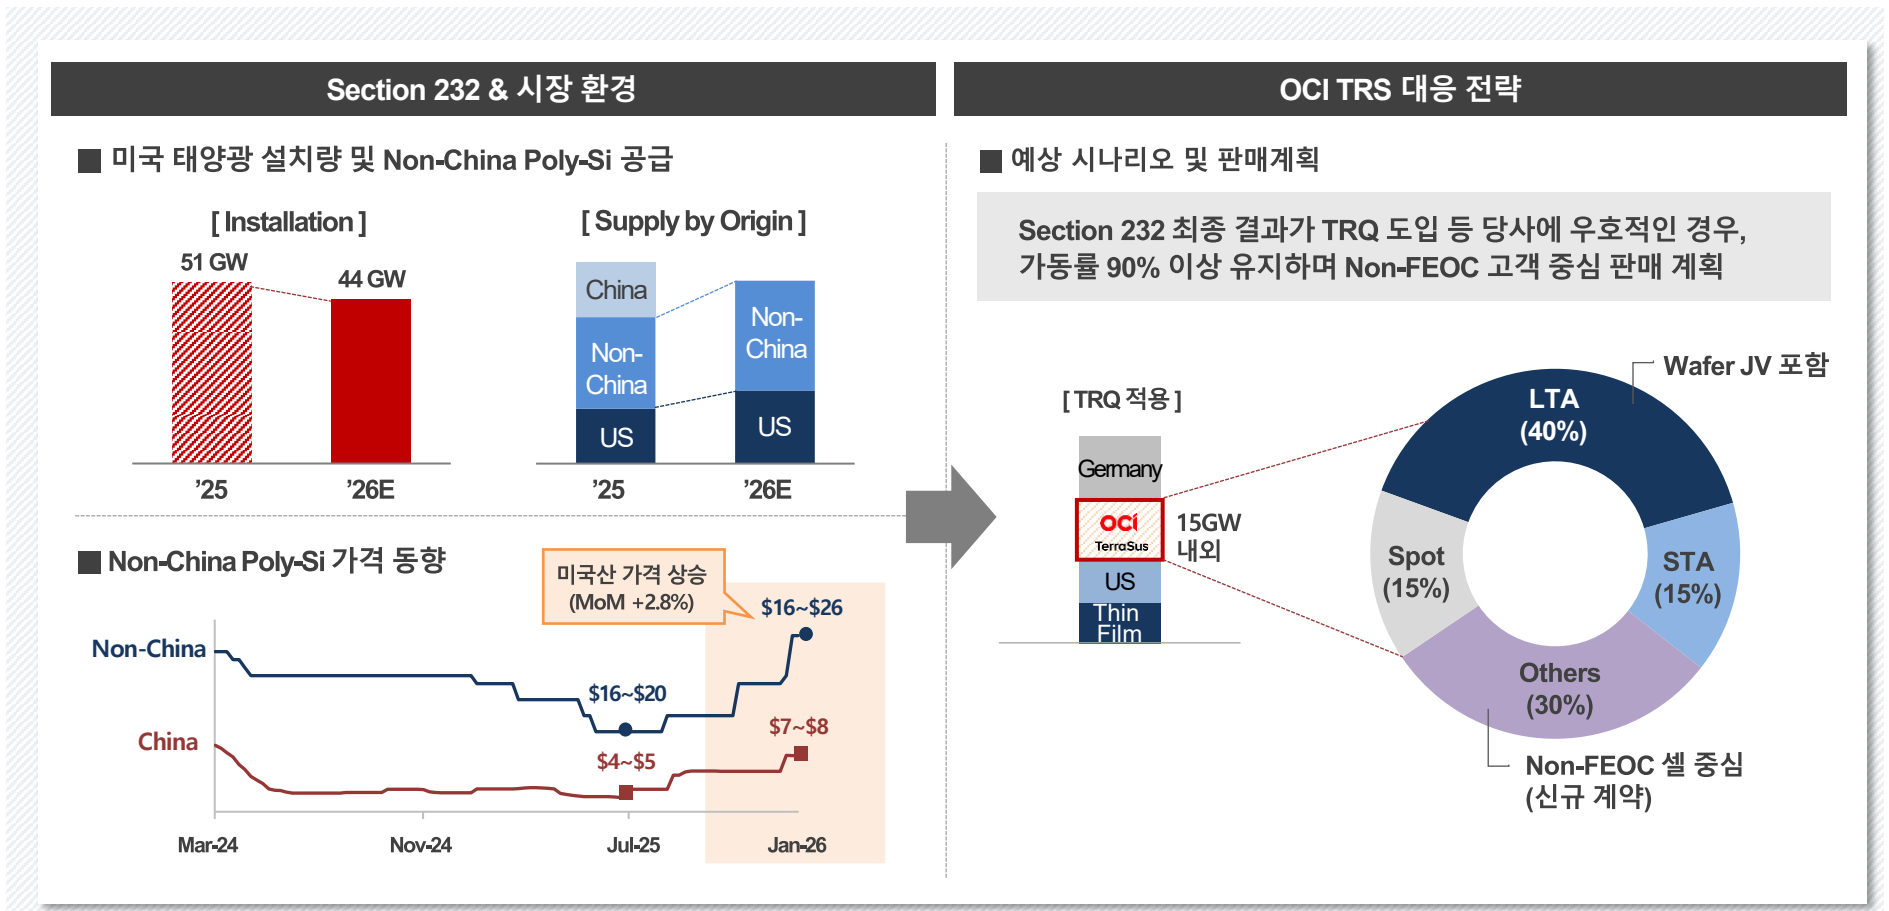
Section 232 & 시장 환경

OCI TRS 대응 전략

■ 미국 태양광 설치량 및 Non-China Poly-Si 공급

[ Installation ]

51 GW

44 GW

'25

'26E

[ Supply by Origin ]

China

Non-China

US

Non-China

US

'25

'26E

■ Non-China Poly-Si 가격 동향

미국산 가격 상승 (MoM +2.8%)

Non-China

$16~$26

$16~$20

China

$7~$8

$4~$5

Mar-24

Nov-24

Jul-25

Jan-26

■ 예상 시나리오 및 판매계획

Section 232 최종 결과가 TRQ 도입 등 당사에 우호적인 경우, 가동률 90% 이상 유지하며 Non-FEOC 고객 중심 판매 계획

[ TRQ 적용 ]

Germany

OCI TerraSus

US

Thin Film

15GW 내외

Wafer JV 포함

LTA (40%)

STA (15%)

Spot (15%)

Others (30%)

Non-FEOC 셀 중심 (신규 계약)